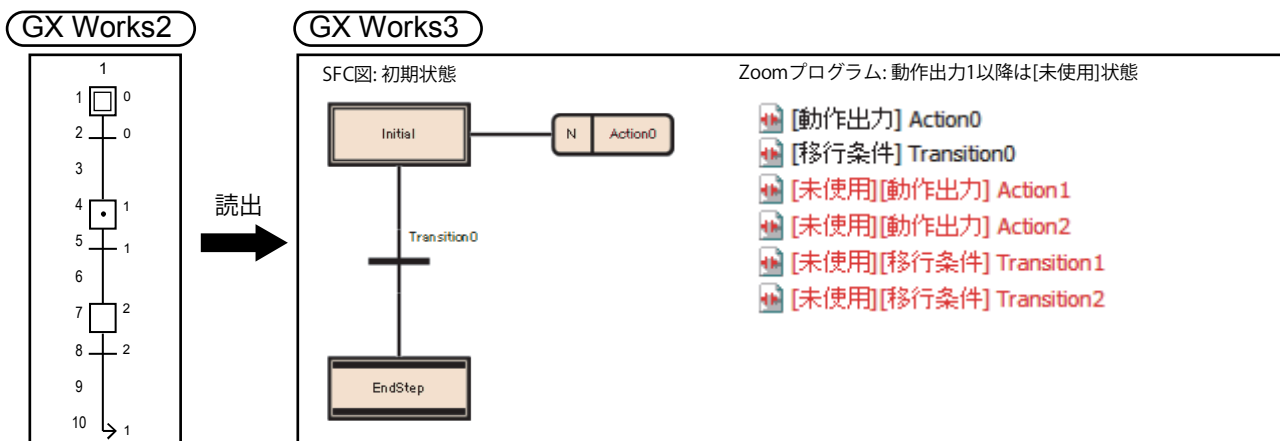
GX Works2

1
1 0
2 0
3
4 1
5 1
6
7 2
8 2
9
10 1

読出

GX Works3

SFC図: 初期状態

Initial
N
Action0
Transition0
EndStep

Zoomプログラム: 動作出力1以降は[未使用]状態

[動作出力] Action0
[移行条件] Transition0
[未使用][動作出力] Action1
[未使用][動作出力] Action2
[未使用][移行条件] Transition1
[未使用][移行条件] Transition2